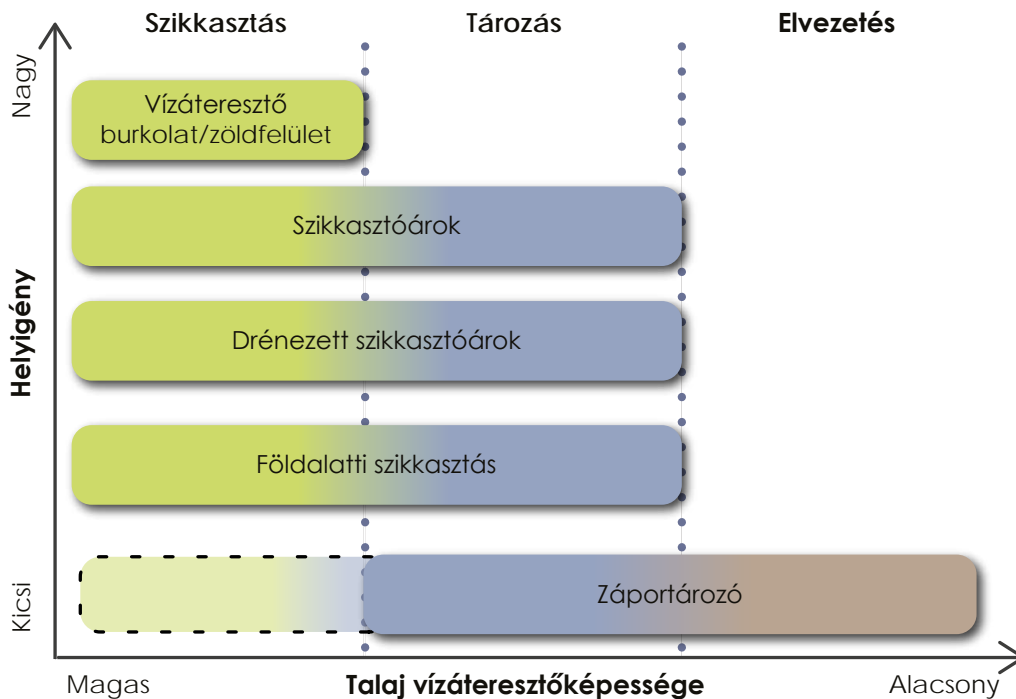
Szikkasztás
Tározás
Elvezetés

Nagy

Vízáteresztő burkolat/zöldfelület

Szikkasztóárok

Drénezett szikkasztóárok

Földalatti szikkasztás

Záportározó

Kicsi

Helyigény

Magas
Talaj vízáteresztőképessége
Alacsony